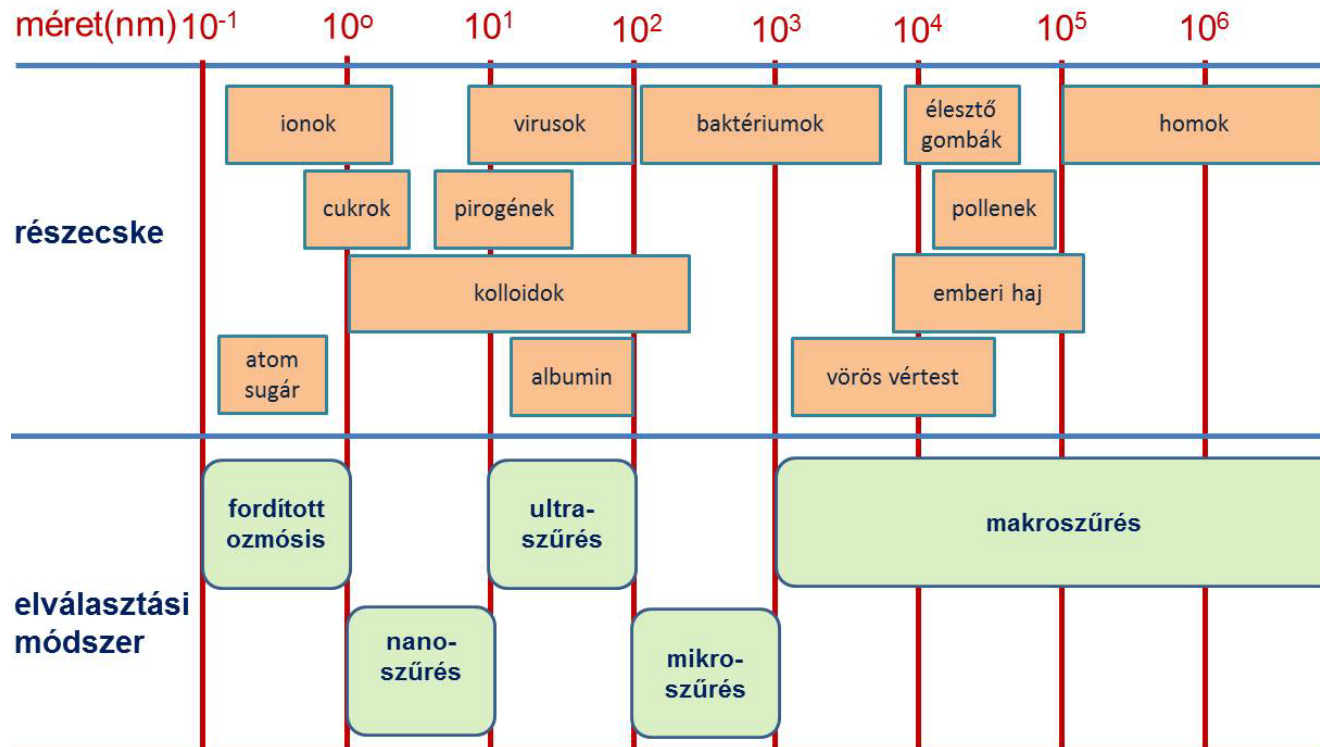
méret(nm) $10^{-1}$ $10^{o}$ $10^{1}$ $10^{2}$ $10^{3}$ $10^{4}$ $10^{5}$ $10^{6}$

részecske

ionok

virusok

baktériumok

élesztő gombák

homok

cukrok

pirogének

pollenek

kolloidok

emberi haj

atom sugár

albumin

vörös vértest

elválasztási módszer

fordított ozmósis

ultra-szűrés

makroszűrés

nano-szűrés

mikro-szűrés